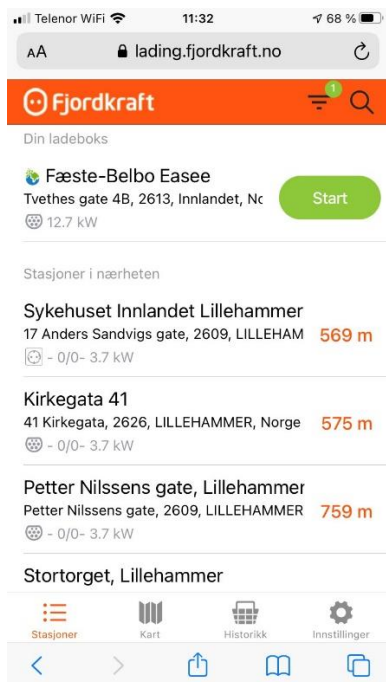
Telenor WiFi 11:32 68 %

AA lading.fjordkraft.no

Fjordkraft 1

Din ladeboks

Fæste-Belbo Easee
Tvethes gate 4B, 2613, Innlandet, Nc
12.7 kW

Start

Stasjoner i nærheten

Sykehuset Innlandet Lillehammer
17 Anders Sandvigs gate, 2609, LILLEHAM
- 0/0- 3.7 kW
569 m

Kirkegata 41
41 Kirkegata, 2626, LILLEHAMMER, Norge
- 0/0- 3.7 kW
575 m

Petter Nilssens gate, Lillehammer
Petter Nilssens gate, 2609, LILLEHAMMER
- 0/0- 3.7 kW
759 m

Stortorget, Lillehammer

Stasjoner Kart Historikk Innstillinger